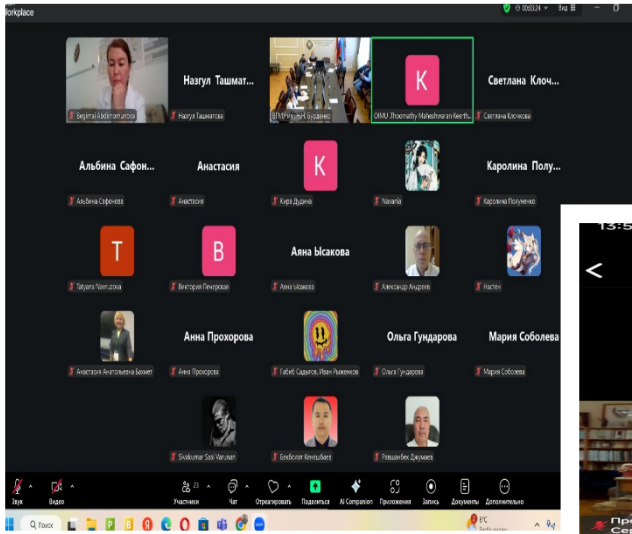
Workplace

Вид

Назгул Ташматова

K

Светлана Клоч...

Назгул Ташматова

ВГУЮ Научная библиотека

OMU Jhoomathy Maheshwaran Keerth...

Светлана Клочкова

Альбина Сафон...

Анастасия

K

Каролина Полу...

Альбина Сафонова

Анастасия

Кира Дудина

Navalia

Каролина Полуненко

T

B

Аяна Ысакова

Татьяна Nautatoка

Виктория Печерская

Аяна Ысакова

Александр Андреев

Настен

Анна Прохорова

Ольга Гундарова

Мария Соболева

Анастасия Анатольевна Бахмет

Анна Прохорова

Габиб Садыгов, Иван Рыженков

Ольга Гундарова

Мария Соболева

Sivakumar Sasi Varunan

Бекболот Кенешбаев

Рявшанбек Джумаев

Звук

Видео

Участники 23

Чат

Отреагировать

Поделиться

AI Companion

Приложения

Запись

Документы

Дополнительно

Поиск

13:5

<